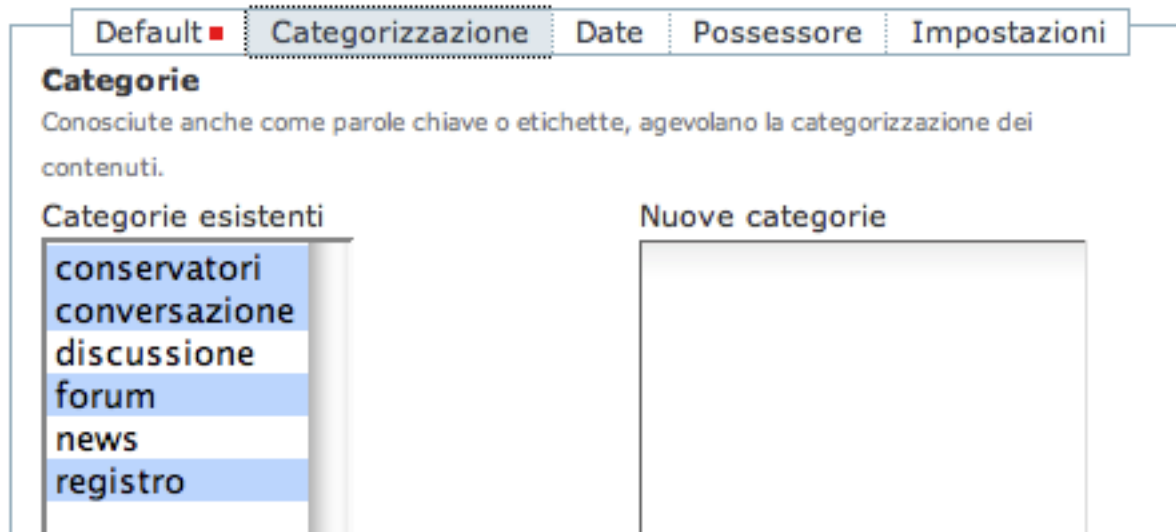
Default ■ | Categorizzazione | Date | Possessore | Impostazioni

Categorie

Conosciute anche come parole chiave o etichette, agevolano la categorizzazione dei contenuti.

Categorie esistenti

conservatori
conversazione
discussione
forum
news
registro

Nuove categorie